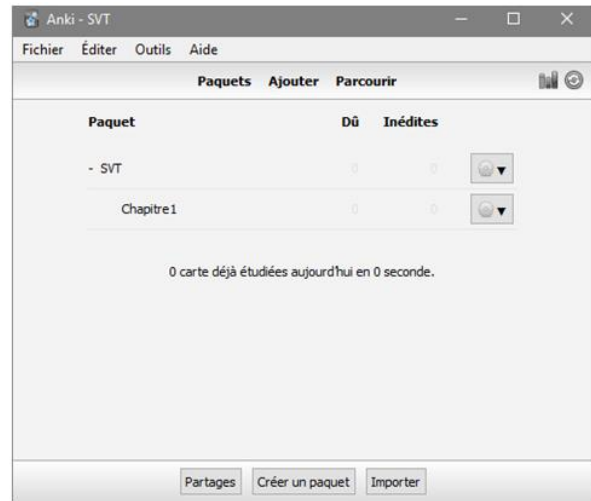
Anki - SVT

Fichier Éditer Outils Aide

Paquets Ajouter Parcourir

| Paquet | Dû | Inédites |
|---|---|---|
| - SVT | 0 | 0 |
| Chapitre 1 | 0 | 0 |

0 carte déjà étudiées aujourd'hui en 0 seconde.

Partages Créer un paquet Importer